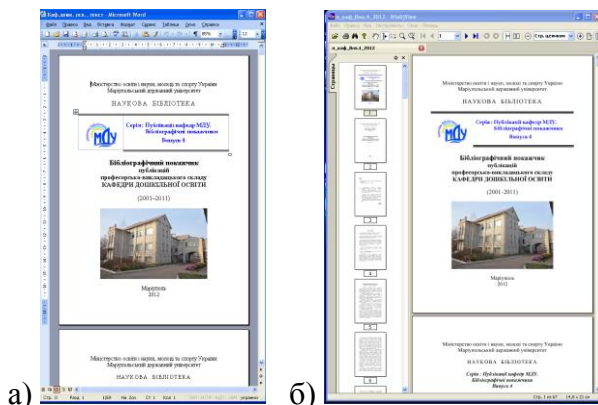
Каф_дошк_осв_покаж - Microsoft Word

Міністерство освіти і науки, молоді та спорту України
Маріупольський державний університет

НАУКОВА БІБЛІОТЕКА

МДУ

Серія : Публікації кафедр МДУ.
Бібліографічні покажчики
Випуск 4

Бібліографічний покажчик
публікацій
професорсько-викладацького складу
КАФЕДРИ ДОШКІЛЬНОЇ ОСВІТИ

(2001-2011)

Маріуполь
2012

Міністерство освіти і науки, молоді та спорту України
Маріупольський державний університет

НАУКОВА БІБЛІОТЕКА

а)

к_доф_бок-4_2012 - WinDjView

Страницы

Міністерство освіти і науки, молоді та спорту України
Маріупольський державний університет

НАУКОВА БІБЛІОТЕКА

МДУ

Серія : Публікації кафедр МДУ.
Бібліографічні покажчики
Випуск 4

Бібліографічний покажчик
публікацій
професорсько-викладацького складу
КАФЕДРИ ДОШКІЛЬНОЇ ОСВІТИ

(2001-2011)

Маріуполь
2012

Міністерство освіти і науки, молоді та спорту України
Маріупольський державний університет

НАУКОВА БІБЛІОТЕКА

Серія : Публікації кафедр МДУ.
Бібліографічні покажчики
Випуск 4

б)